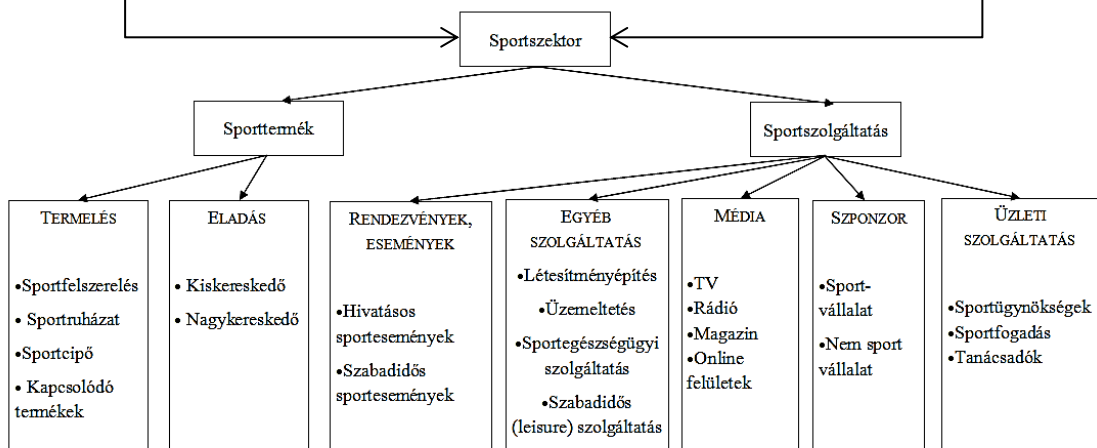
Sportszektor

Sporttermék

Sportszolgáltatás

TERMELÉS

•Sportfelszerelés
• Sportruházat
•Sportcipő
• Kapcsolódó termékek

ELADÁS

• Kiskereskedő
• Nagykereskedő

RENDEZVÉNYEK, ESEMÉNYEK

•Hivatásos sportesemények
•Szabadidős sportesemények

EGYÉB SZOLGÁLTATÁS

•Létesítményépítés
•Üzemeltetés
•Sportegészségügyi szolgáltatás
•Szabadidős (leisure) szolgáltatás

MÉDIA

•TV
•Rádió
•Magazin
•Online felületek

SZPONZOR

•Sport-vállalat
•Nem sport vállalat

ÜZLETI SZOLGÁLTATÁS

•Sportügynökségek
•Sportfogadás
•Tanácsadók